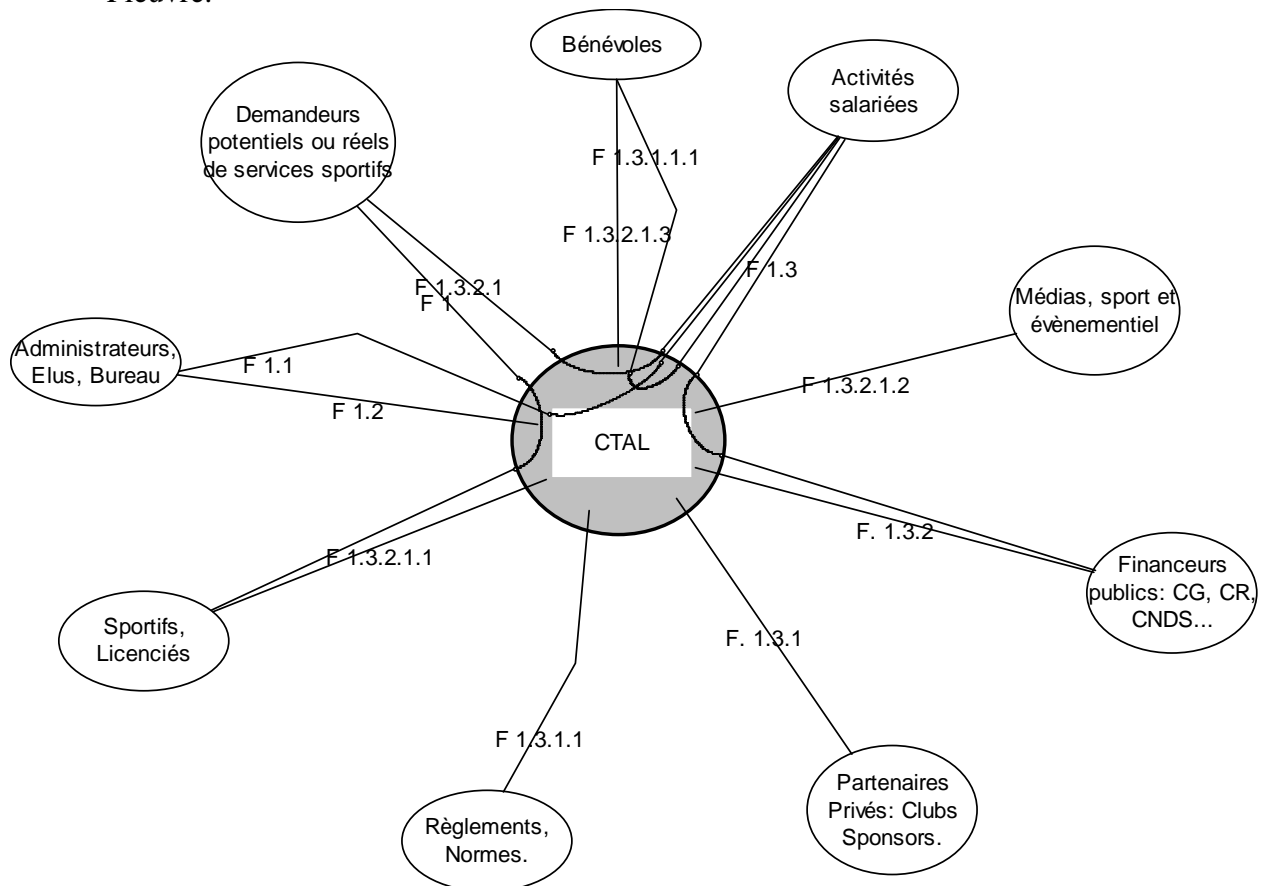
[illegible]

Bénévoles

Activités salariées

Demandeurs potentiels ou réels de services sportifs

F 1.3.1.1.1

F 1.3.2.1.3

F 1.3

F 1.3.2.1

F 1

Médias, sport et évènementiel

Administrateurs, Elus, Bureau

F 1.1

F 1.2

F 1.3.2.1.2

CTAL

F. 1.3.2

F 1.3.2.1.1

Financeurs publics: CG, CR, CNDS...

Sportifs, Licenciés

F. 1.3.1

F 1.3.1.1

Règlements, Normes.

Partenaires Privés: Clubs Sponsors.